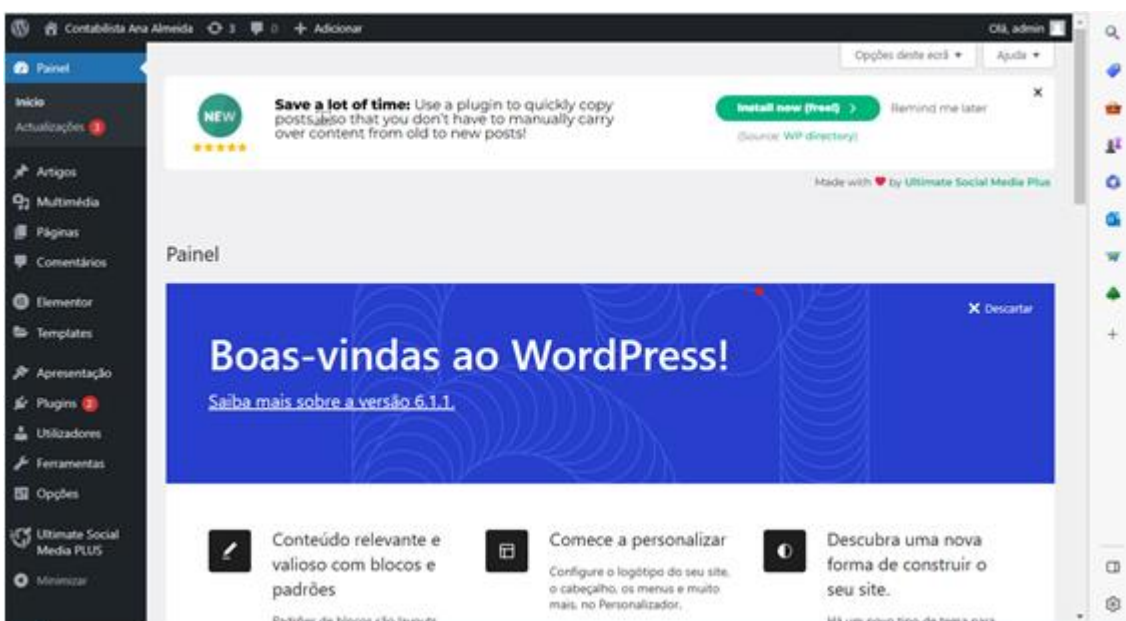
Contabilista Ana Almeida 3 0 + Adicionar

Olá, admin

Painel

Início

Actualizações 3

Artigos

Multimédia

Páginas

Comentários

Elementor

Templates

Apresentação

Plugins 2

Utilizadores

Ferramentas

Opções

Ultimate Social Media PLUS

Minimizar

Opções deste ecrã ▾

Ajuda ▾

NEW

★★★★★

**Save a lot of time:** Use a plugin to quickly copy posts, also that you don't have to manually carry over content from old to new posts!

Install new (free!) >

Remind me later

(Source: WP directory)

Made with ♥ by Ultimate Social Media Plus

Painel

✕ Descartar

Boas-vindas ao WordPress!

Saiba mais sobre a versão 6.1.1.

Conteúdo relevante e valioso com blocos e padrões

Padrões de blocos são layouts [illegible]

Comece a personalizar

Configure o logótipo do seu site, o cabeçalho, os menus e muito mais, no Personalizador.

Descubra uma nova forma de construir o seu site.

Há um novo tipo de tema para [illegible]